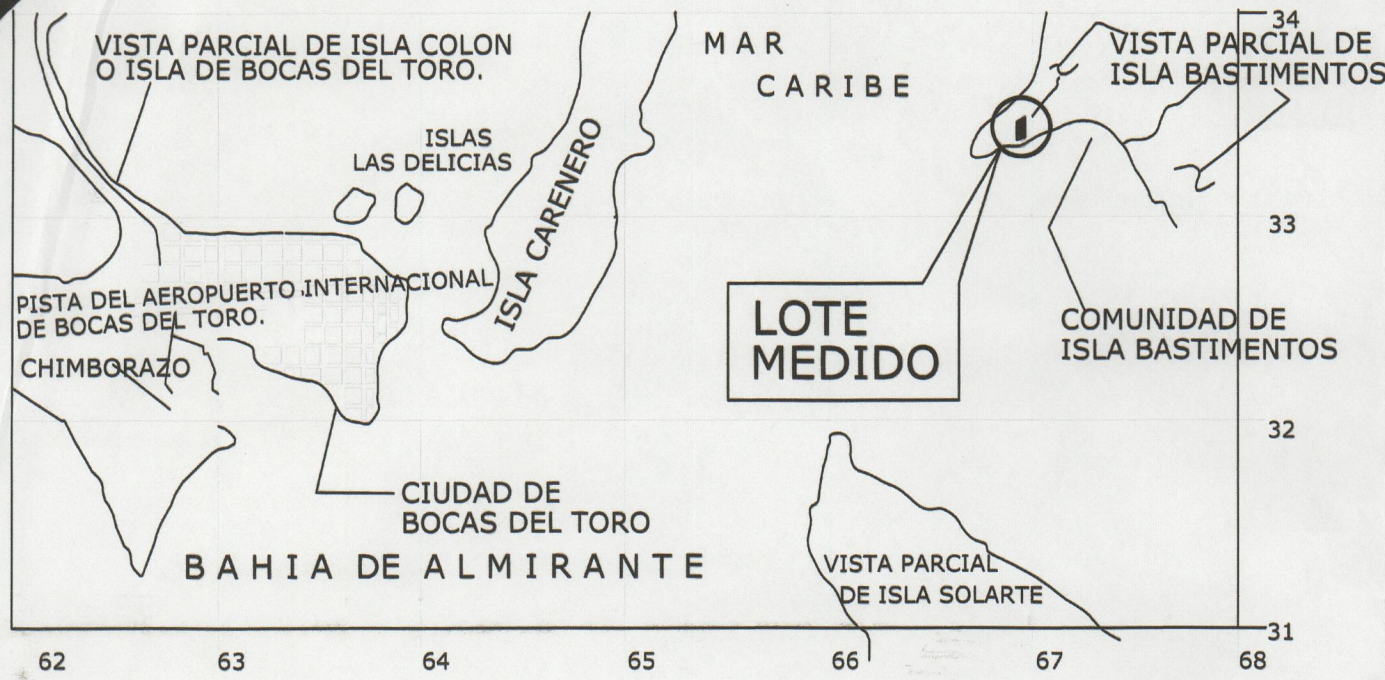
VISTA PARCIAL DE ISLA COLON O ISLA DE BOCAS DEL TORO.

MAR

CARIBE

VISTA PARCIAL DE ISLA BASTIMENTOS

34

ISLAS LAS DELICIAS

ISLA CARENERO

33

PISTA DEL AEROPUERTO INTERNACIONAL DE BOCAS DEL TORO.

LOTE MEDIDO

COMUNIDAD DE ISLA BASTIMENTOS

CHIMBORAZO

32

CIUDAD DE BOCAS DEL TORO

BAHIA DE ALMIRANTE

VISTA PARCIAL DE ISLA SOLARTE

31

62 63 64 65 66 67 68